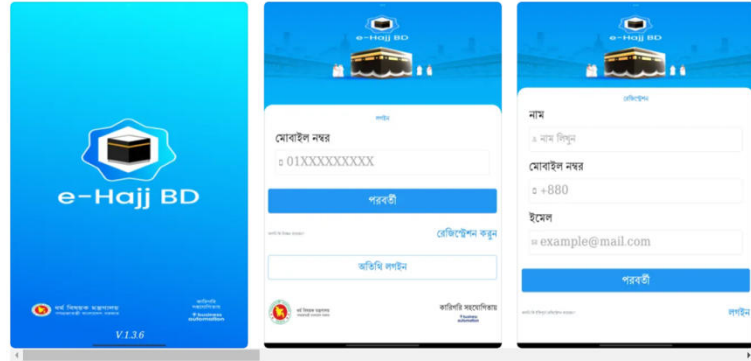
e-Hajj BD

ধর্ম বিষয়ক মন্ত্রণালয়
গণপ্রজাতন্ত্রী বাংলাদেশ সরকার

কারিগরি সহযোগিতায়
business automation

V.1.3.6

e-Hajj BD

লগইন

মোবাইল নম্বর

01XXXXXXXXX

পরবর্তী

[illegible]

রেজিস্ট্রেশন করুন

অতিথি লগইন

ধর্ম বিষয়ক মন্ত্রণালয়
গণপ্রজাতন্ত্রী বাংলাদেশ সরকার

কারিগরি সহযোগিতায়
business automation

রেজিস্ট্রেশন

নাম

নাম লিখুন

মোবাইল নম্বর

+880

ইমেল

example@mail.com

পরবর্তী

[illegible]

লগইন